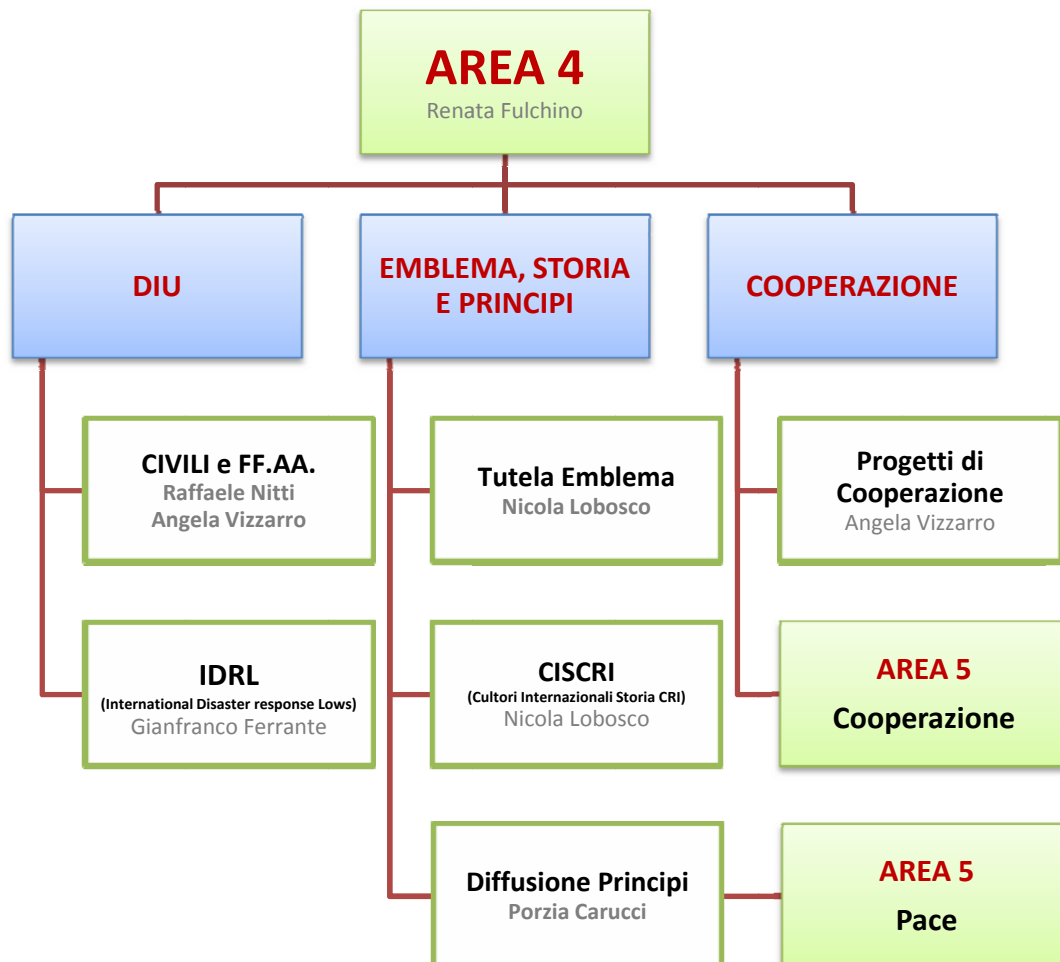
AREA 4
Renata Fulchino

DIU

EMBLEMA, STORIA E PRINCIPI

COOPERAZIONE

CIVILI e FF.AA.
Raffaele Nitti
Angela Vizzarro

IDRL
(International Disaster response Lows)
Gianfranco Ferrante

Tutela Emblema
Nicola Lobosco

CISCRI
(Cultori Internazionali Storia CRI)
Nicola Lobosco

Diffusione Principi
Porzia Carucci

Progetti di Cooperazione
Angela Vizzarro

AREA 5
Cooperazione

AREA 5
Pace